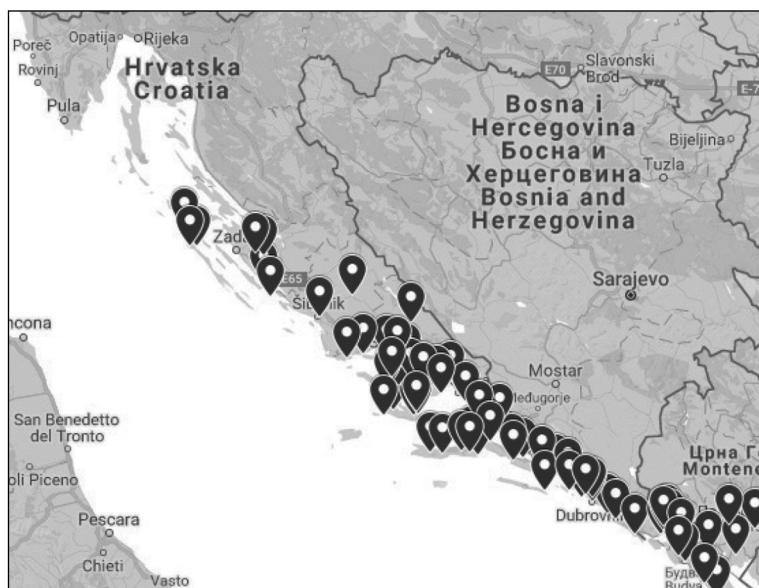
Poreč Opatija Rijeka
Rovinj
Hrvatska
Croatia
Pula
E70 Slavonski Brod
E7
Bosna i
Hercegovina
Босна и
Херцеговина
Bosnia and
Herzegovina
Bijeljina
Tuzla
Zada
E65
Šibenik
Sarajevo
ncona
Mostar
Medugorje
San Benedetto del Tronto
oli Piceno
Црна Г
Monten
Dubrov
Pescara
Chieti
Vasto
Буд
Budv